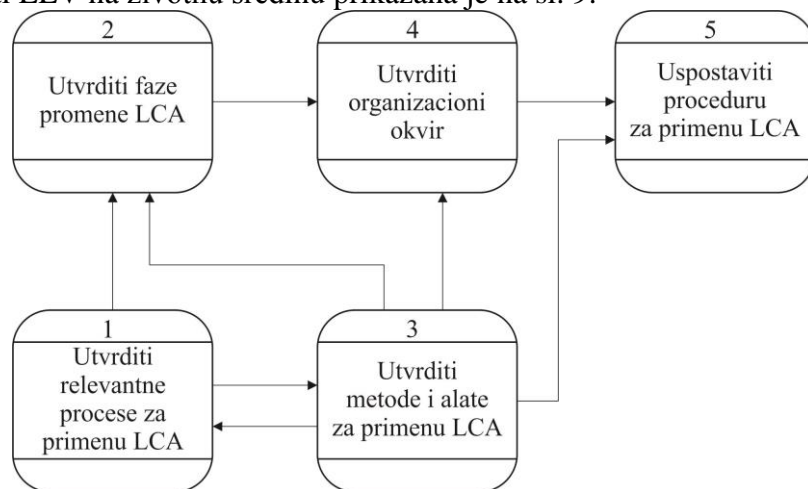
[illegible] na životnu sredinu prikazana je na sl. 9.

2
Utvrditi faze promene LCA

4
Utvrditi organizacioni okvir

5
Uspostaviti proceduru za primenu LCA

1
Utvrditi relevantne procese za primenu LCA

3
Utvrditi metode i alate za primenu LCA